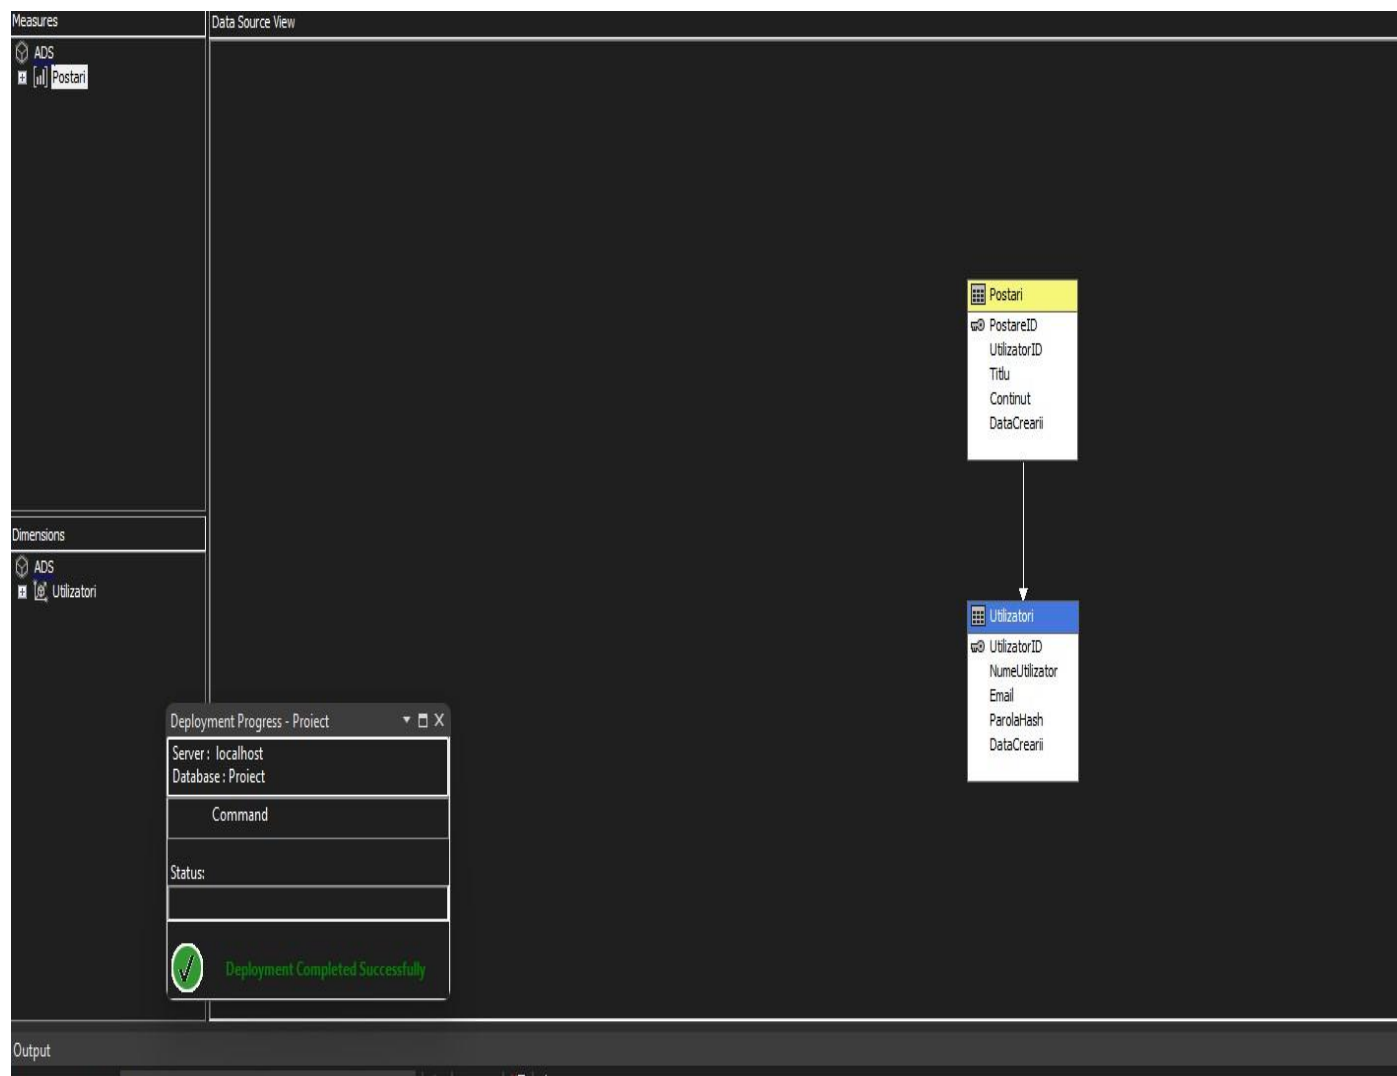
Measures
ADS
Postari

Dimensions
ADS
Utilizatori

Data Source View

Postari
PostareID
UtilizatorID
Titlu
Continut
DataCrearii

Utilizatori
UtilizatorID
NumeUtilizator
Email
ParolaHash
DataCrearii

Deployment Progress - Proiect
Server : localhost
Database : Proiect
Command
Status:
Deployment Completed Successfully

Output